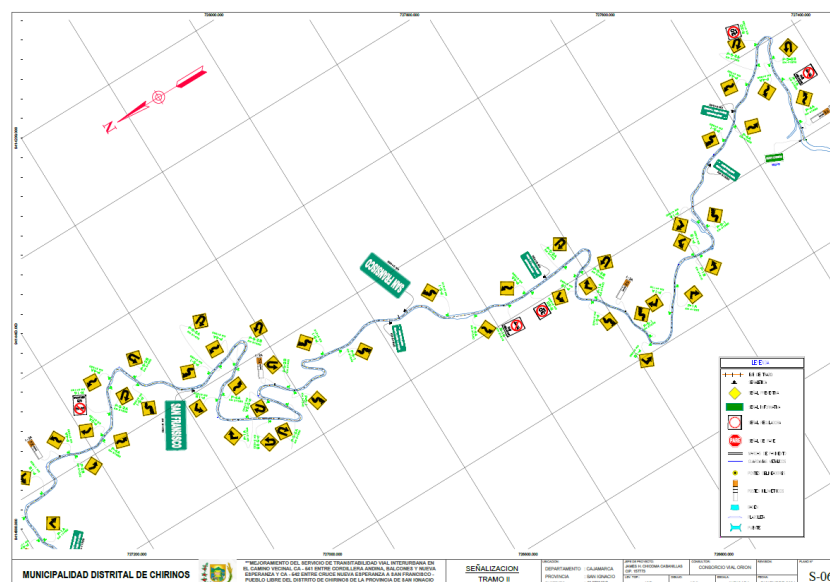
726000.000
727000.000
727500.000
727400.000
N
SAN FRANCISCO
SAN FRANCISCO
LEYENDA
PARE
727300.000
727600.000
728000.000
728600.000
MUNICIPALIDAD DISTRITAL DE CHIRINOS
"MEJORAMIENTO DEL SERVICIO DE TRANSITABILIDAD VIAL INTERURBANA EN EL CAMINO VECINAL CA - 641 ENTRE CORDILLERA ANDINA, BALCONES Y NUEVA ESPERANZA Y CA - 642 ENTRE CRUCE NUEVA ESPERANZA A SAN FRANCISCO - PUEBLO LIBRE DEL DISTRITO DE CHIRINOS DE LA PROVINCIA DE SAN IGNACIO
SEÑALIZACION
TRAMO II
DEPARTAMENTO : CAJAMARCA
PROVINCIA : SAN IGNACIO
CONSORCIO VIAL ORION
S-0